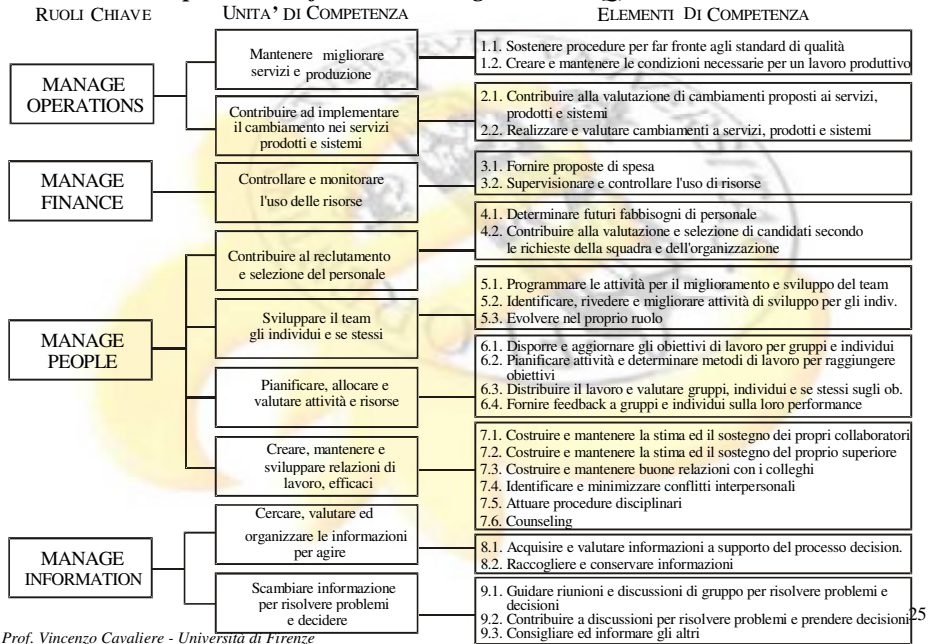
RUOLI CHIAVE | UNITA' DI COMPETENZA | ELEMENTI DI COMPETENZA

MANAGE OPERATIONS

Mantenere migliorare servizi e produzione

1.1. Sostenere procedure per far fronte agli standard di qualità
1.2. Creare e mantenere le condizioni necessarie per un lavoro produttivo

Contribuire ad implementare il cambiamento nei servizi prodotti e sistemi

2.1. Contribuire alla valutazione di cambiamenti proposti ai servizi, prodotti e sistemi
2.2. Realizzare e valutare cambiamenti a servizi, prodotti e sistemi

MANAGE FINANCE

Controllare e monitorare l'uso delle risorse

3.1. Fornire proposte di spesa
3.2. Supervisionare e controllare l'uso di risorse

MANAGE PEOPLE

Contribuire al reclutamento e selezione del personale

4.1. Determinare futuri fabbisogni di personale
4.2. Contribuire alla valutazione e selezione di candidati secondo le richieste della squadra e dell'organizzazione

Sviluppare il team gli individui e se stessi

5.1. Programmare le attività per il miglioramento e sviluppo del team
5.2. Identificare, rivedere e migliorare attività di sviluppo per gli indiv.
5.3. Evolvere nel proprio ruolo

Pianificare, allocare e valutare attività e risorse

6.1. Disporre e aggiornare gli obiettivi di lavoro per gruppi e individui
6.2. Pianificare attività e determinare metodi di lavoro per raggiungere obiettivi
6.3. Distribuire il lavoro e valutare gruppi, individui e se stessi sugli ob.
6.4. Fornire feedback a gruppi e individui sulla loro performance

Creare, mantenere e sviluppare relazioni di lavoro, efficaci

7.1. Costruire e mantenere la stima ed il sostegno dei propri collaboratori
7.2. Costruire e mantenere la stima ed il sostegno del proprio superiore
7.3. Costruire e mantenere buone relazioni con i colleghi
7.4. Identificare e minimizzare conflitti interpersonali
7.5. Attuare procedure disciplinari
7.6. Counseling

MANAGE INFORMATION

Cercare, valutare ed organizzare le informazioni per agire

8.1. Acquisire e valutare informazioni a supporto del processo decision.
8.2. Raccogliere e conservare informazioni

Scambiare informazione per risolvere problemi e decidere

9.1. Guidare riunioni e discussioni di gruppo per risolvere problemi e decisioni
9.2. Contribuire a discussioni per risolvere problemi e prendere decisioni
9.3. Consigliare ed informare gli altri

25

Prof. Vincenzo Cavaliere - Università di Firenze